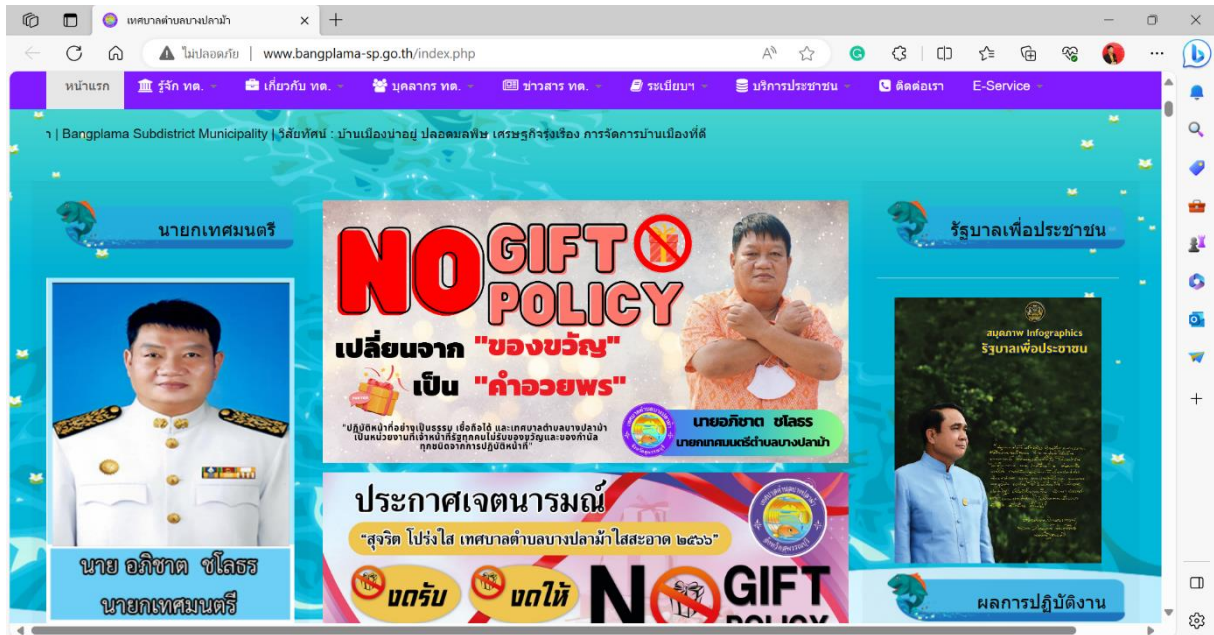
เทศบาลตำบลบางปลาม้า ×

ไม่ปลอดภัย | www.bangplama-sp.go.th/index.php

หน้าแรก | รู้จัก ทต. | เกี่ยวกับ ทต. | บุคลากร ทต. | ข่าวสาร ทต. | ระเบียบฯ | บริการประชาชน | ติดต่อเรา | E-Service

า | Bangplama Subdistrict Municipality | วิสัยทัศน์ : บ้านเมืองน่าอยู่ ปลอดมลพิษ เศรษฐกิจรุ่งเรือง การจัดการบ้านเมืองที่ดี

นายกเทศมนตรี

นาย อภิชาต ชโลธร
นายกเทศมนตรี

NO GIFT POLICY
เปลี่ยนจาก "ของขวัญ"
เป็น "คำอวยพร"
"ปฏิบัติหน้าที่อย่างเป็นธรรม เชื่อถือได้ และเทศบาลตำบลบางปลาม้า เป็นหน่วยงานที่เจ้าหน้าที่รู้ทุกคนไม่รับของขวัญและของกำนัล ทุกชนิดจากการปฏิบัติหน้าที่"
นายอภิชาต ชโลธร
นายกเทศมนตรีตำบลบางปลาม้า

ประกาศเจตนารมณ์
"สุจริต โปร่งใส เทศบาลตำบลบางปลาม้า ใสสะอาด ๒๕๖๖"
งดรับ งดให้ NO GIFT POLICY

รัฐบาลเพื่อประชาชน

สมุดภาพ Infographics
รัฐบาลเพื่อประชาชน

ผลการปฏิบัติงาน